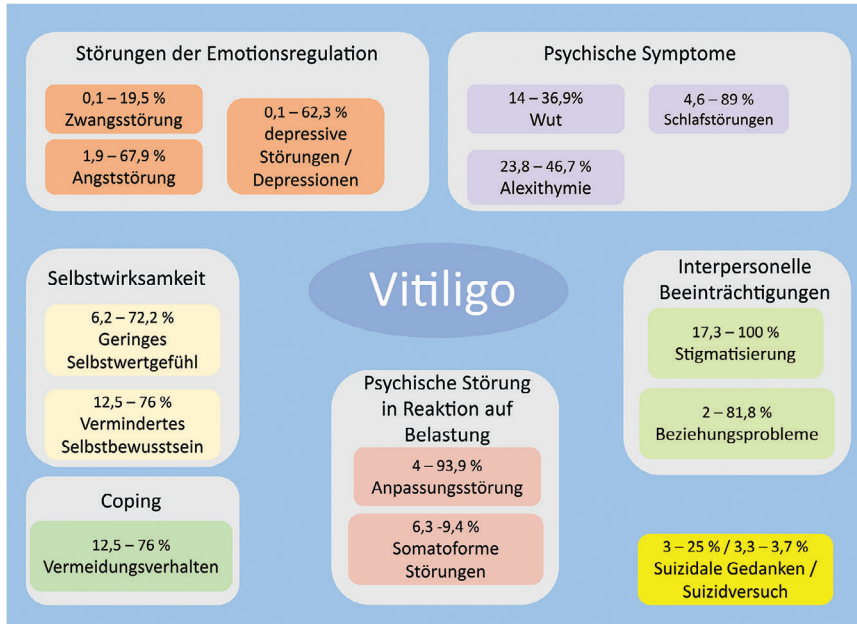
Störungen der Emotionsregulation

0,1 – 19,5 %
Zwangsstörung

1,9 – 67,9 %
Angststörung

0,1 – 62,3 %
depressive Störungen / Depressionen

Psychische Symptome

14 – 36,9%
Wut

4,6 – 89 %
Schlafstörungen

23,8 – 46,7 %
Alexithymie

Vitiligo

Selbstwirksamkeit

6,2 – 72,2 %
Geringes Selbstwertgefühl

12,5 – 76 %
Vermindertes Selbstbewusstsein

Interpersonelle Beeinträchtigungen

17,3 – 100 %
Stigmatisierung

2 – 81,8 %
Beziehungsprobleme

Psychische Störung in Reaktion auf Belastung

4 – 93,9 %
Anpassungsstörung

6,3 -9,4 %
Somatoforme Störungen

Coping

12,5 – 76 %
Vermeidungsverhalten

3 – 25 % / 3,3 – 3,7 %
Suizidale Gedanken / Suizidversuch